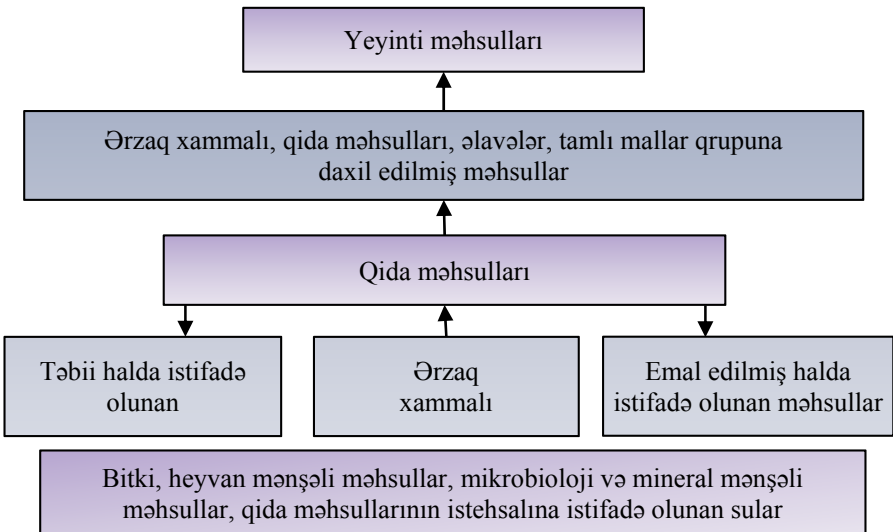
Yeyinti məhsulları

Ərzaq xammalı, qida məhsulları, əlavələr, tamlı mallar qrupuna daxil edilmiş məhsullar

Qida məhsulları

Təbii halda istifadə olunan

Ərzaq xammalı

Emal edilmiş halda istifadə olunan məhsullar

Bitki, heyvan mənşəli məhsullar, mikrobioloji və mineral mənşəli məhsullar, qida məhsullarının istehsalına istifadə olunan sular